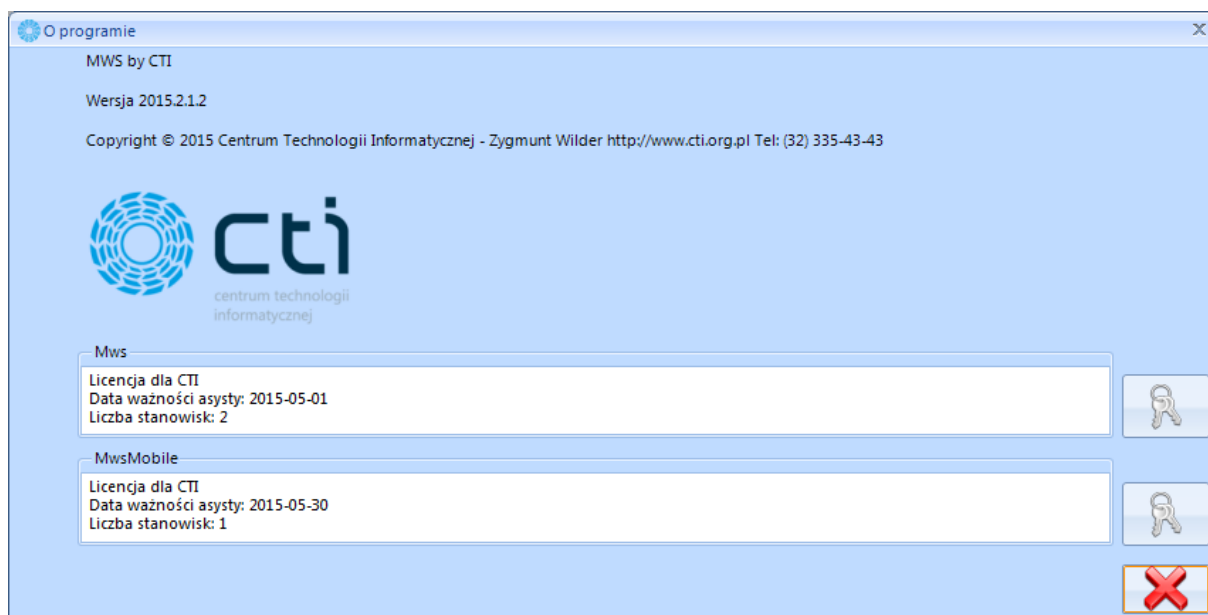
O programie

MWS by CTI

Wersja 2015.2.1.2

Copyright © 2015 Centrum Technologii Informatycznej - Zygmunt Wilder http://www.cti.org.pl Tel: (32) 335-43-43

cti
centrum technologii informatycznej

Mws

Licencja dla CTI
Data ważności asysty: 2015-05-01
Liczba stanowisk: 2

MwsMobile

Licencja dla CTI
Data ważności asysty: 2015-05-30
Liczba stanowisk: 1